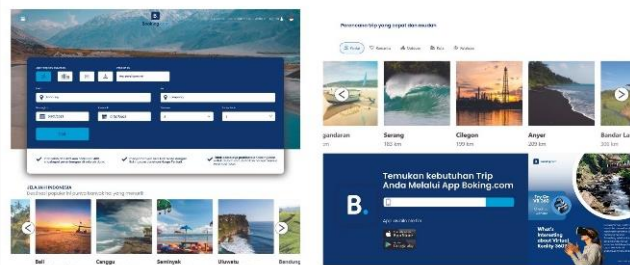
Boking

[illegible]

Bali
Canggu
Seminyak
Uluwatu
Bandung

Perencanaan trip yang cepat dan mudah

Pantai
Romantis
Alam
Kota
Kuliner

Pangandaran
Serang
100 km
Cilegon
100 km
Anyer
200 km
Bandar La

Temukan kebutuhan Trip Anda Melalui App Boking.com

What's Interesting about Virtual Reality 360?